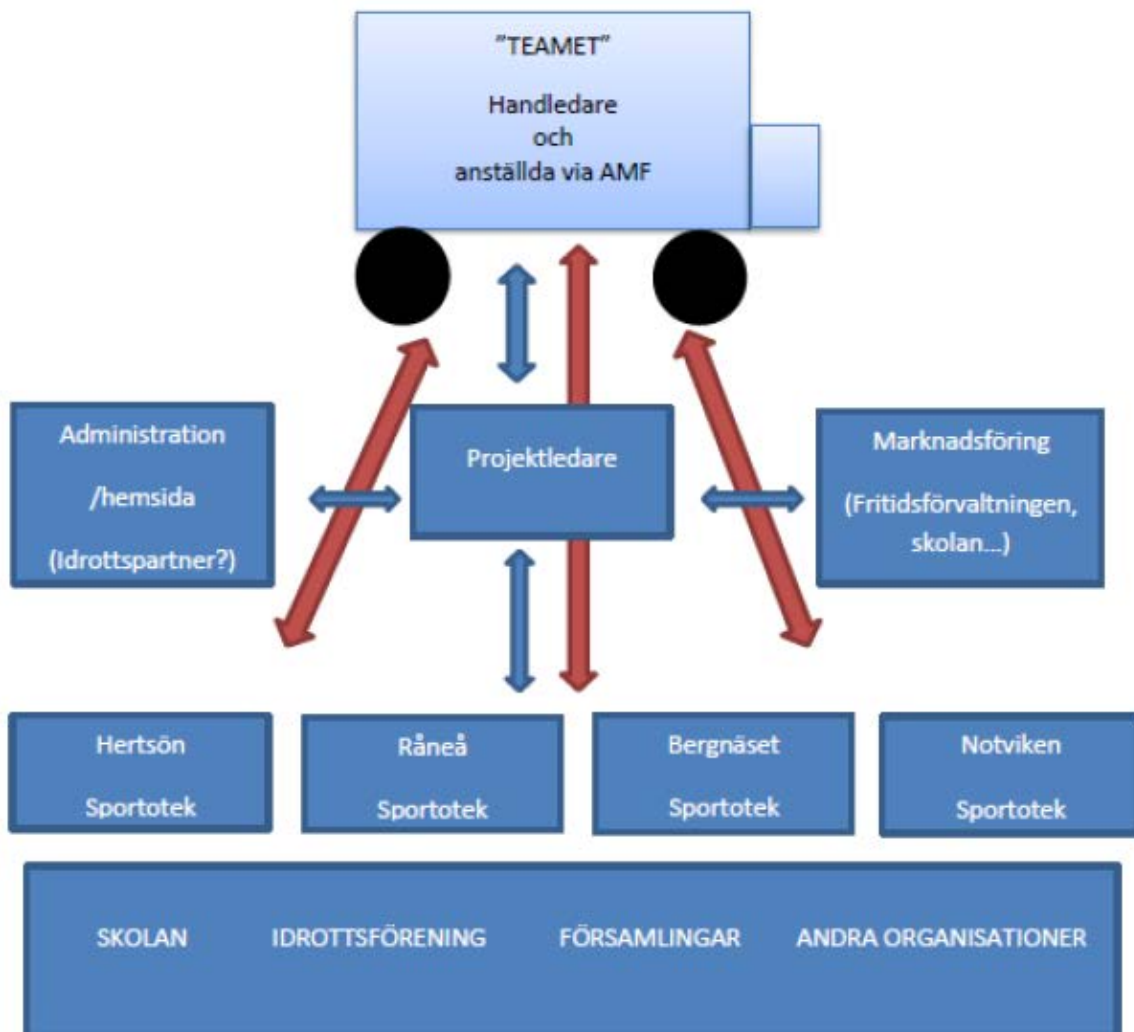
”TEAMET”

Handledare
och
anställda via AMF

Administration
/hemsida
(Idrottspartner?)

Projektledare

Marknadsföring
(Fritidsförvaltningen, skolan...)

Hertsön
Sportotek

Råneå
Sportotek

Bergnäset
Sportotek

Notviken
Sportotek

SKOLAN IDROTTSFÖRENING FÖRSAMLINGAR ANDRA ORGANISATIONER